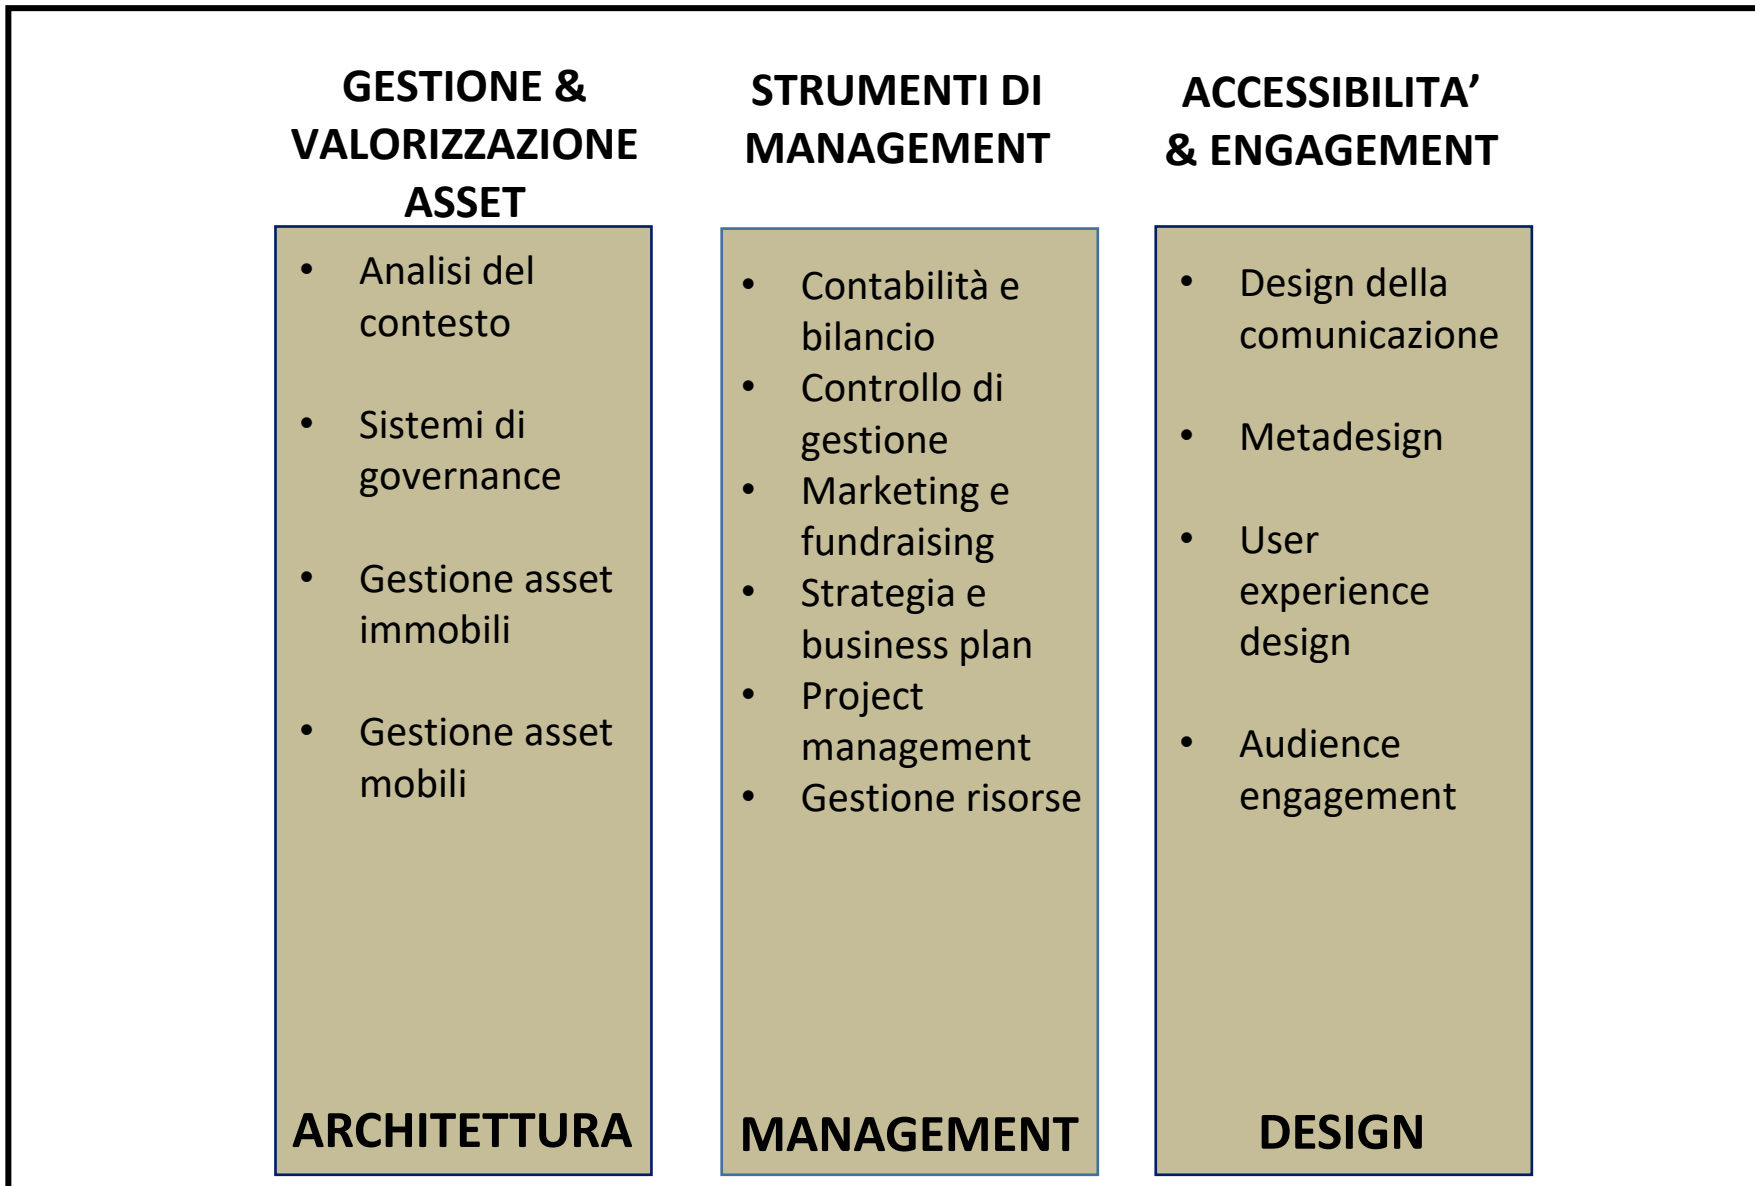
GESTIONE & VALORIZZAZIONE ASSET

- Analisi del contesto
- Sistemi di governance
- Gestione asset immobili
- Gestione asset mobili

ARCHITETTURA

STRUMENTI DI MANAGEMENT

- Contabilità e bilancio
- Controllo di gestione
- Marketing e fundraising
- Strategia e business plan
- Project management
- Gestione risorse

MANAGEMENT

ACCESSIBILITA' & ENGAGEMENT

- Design della comunicazione
- Metadesign
- User experience design
- Audience engagement

DESIGN